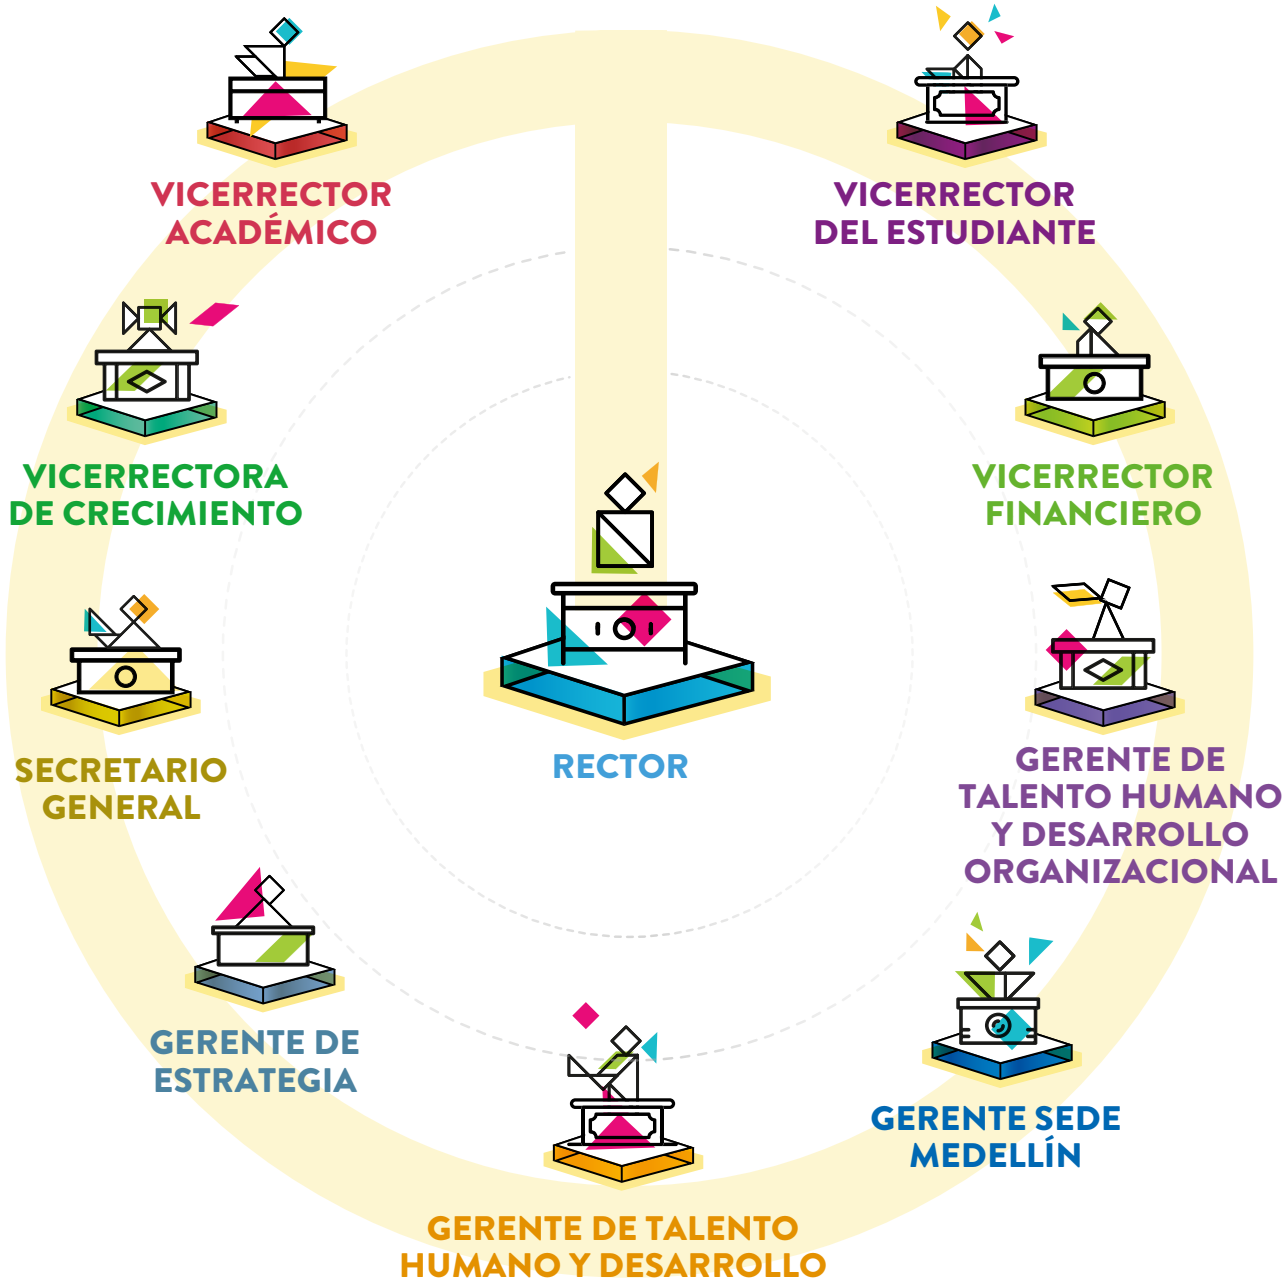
VICERRECTOR ACADÉMICO

VICERRECTOR DEL ESTUDIANTE

VICERRECTORA DE CRECIMIENTO

VICERRECTOR FINANCIERO

SECRETARIO GENERAL

RECTOR

GERENTE DE TALENTO HUMANO Y DESARROLLO ORGANIZACIONAL

GERENTE DE ESTRATEGIA

GERENTE SEDE MEDELLÍN

GERENTE DE TALENTO HUMANO Y DESARROLLO